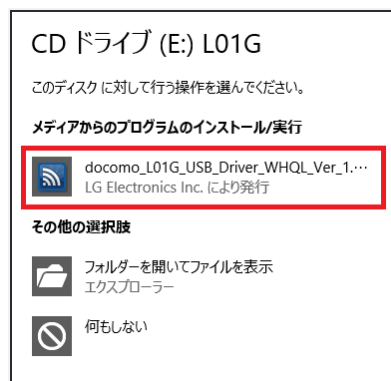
CD ドライブ (E:) L01G

このディスク に対して行う操作を選んでください。

メディアからのプログラムのインストール/実行

docomo_L01G_USB_Driver_WHQL_Ver_1.…
LG Electronics Inc. により発行

その他の選択肢

フォルダーを開いてファイルを表示
エクスプローラー

何もしない